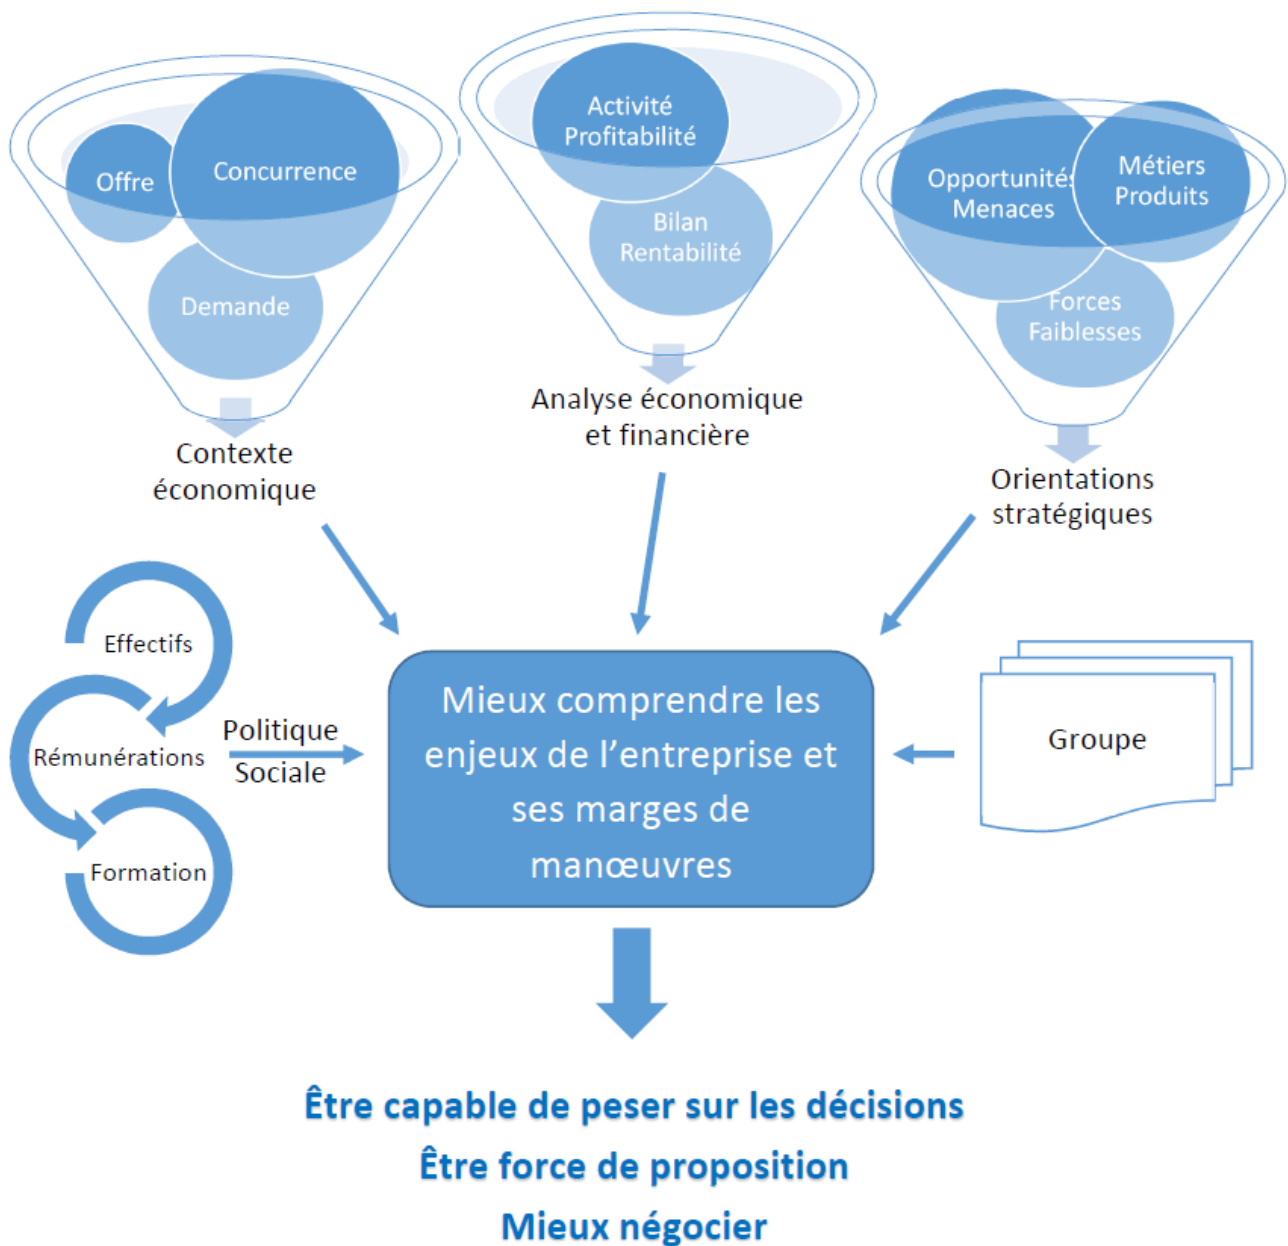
Offre
Concurrence
Demande
Contexte économique

Activité Profitabilité
Bilan Rentabilité
Analyse économique et financière

Opportunités Menaces
Métiers Produits
Forces Faiblesses
Orientations stratégiques

Effectifs
Rémunérations
Formation
Politique Sociale

Mieux comprendre les enjeux de l'entreprise et ses marges de manœuvres

Groupe

Être capable de peser sur les décisions
Être force de proposition
Mieux négocier